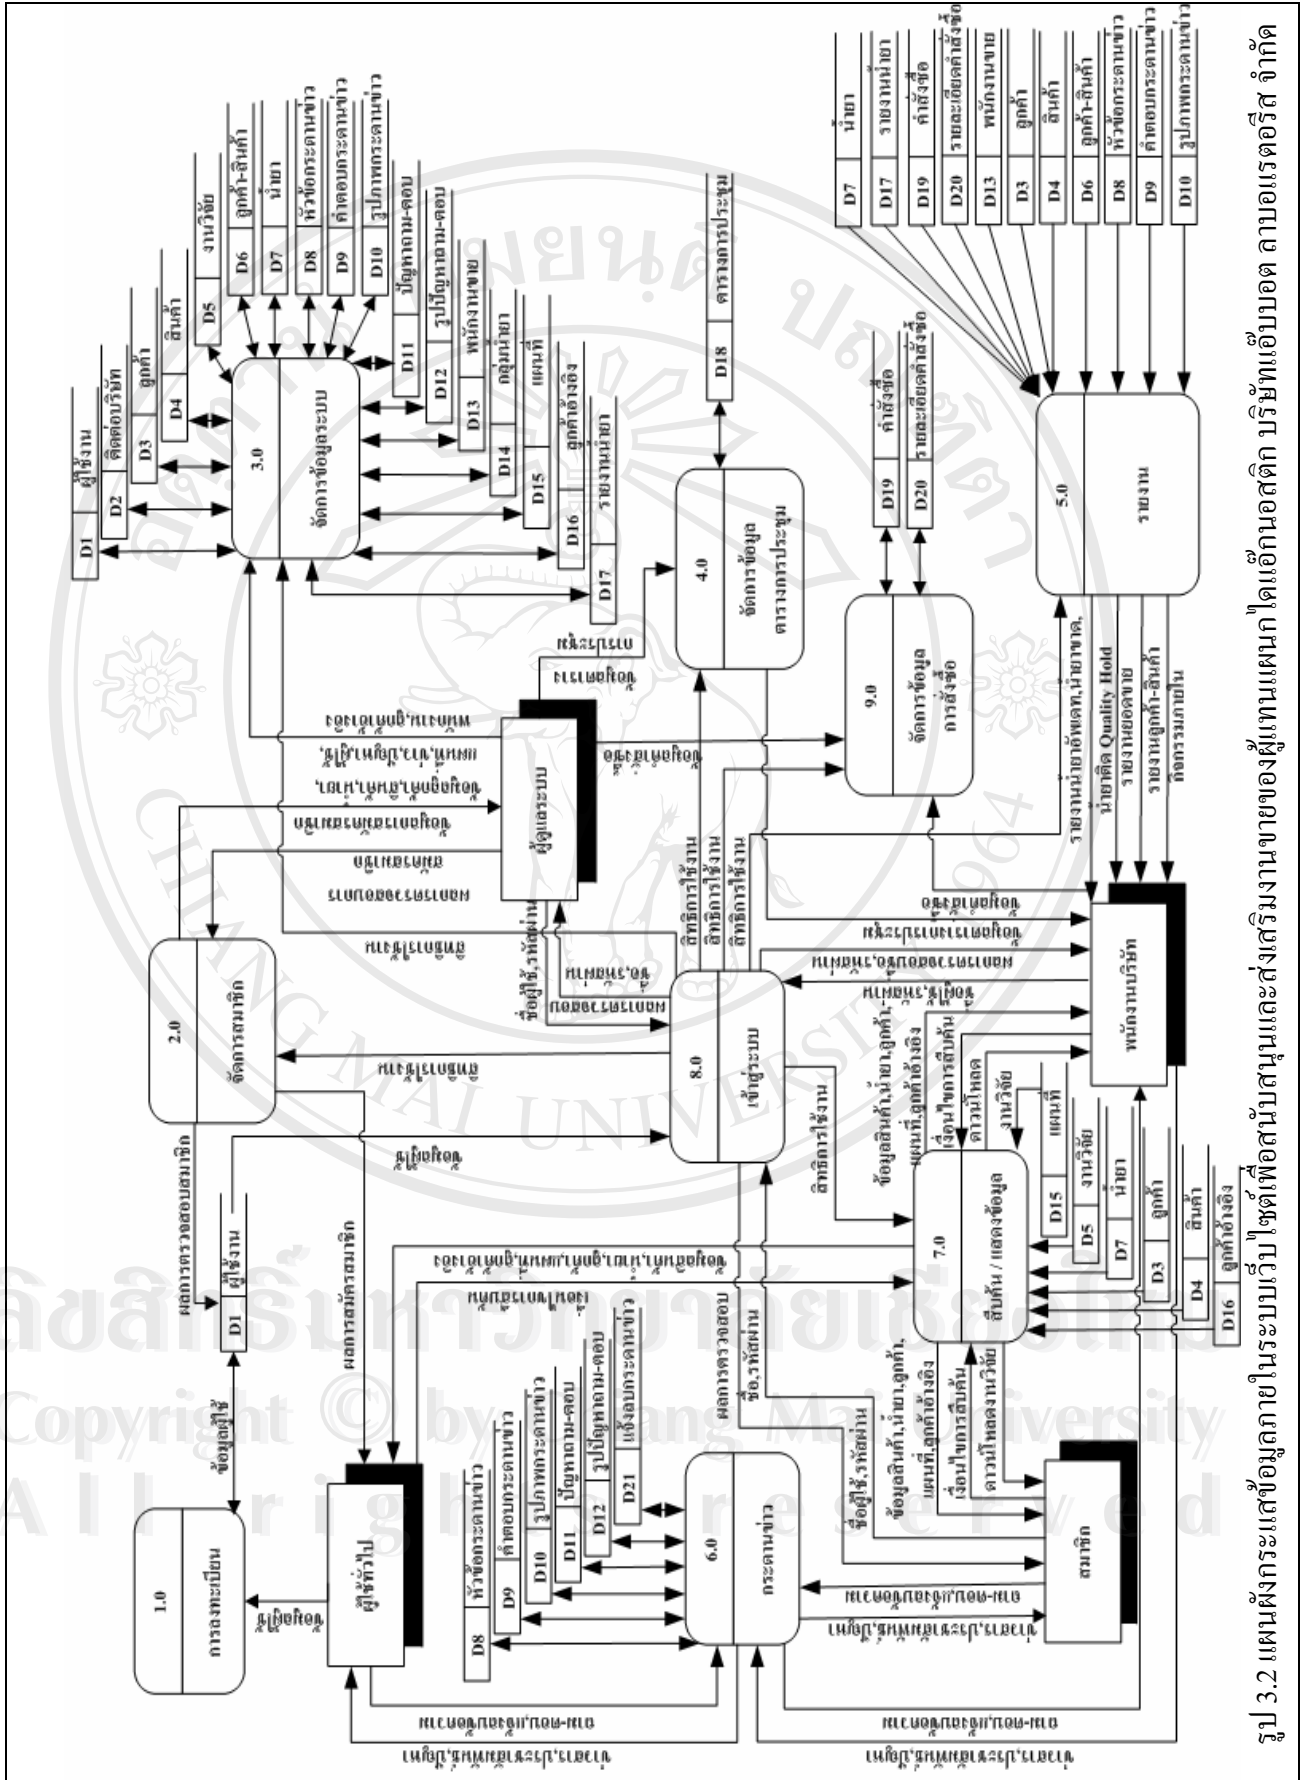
รูป 3.2 แผนผังกระแสข้อมูลภายในระบบเว็บไซต์เพื่อสนับสนุนและส่งเสริมงานขายของผู้แทนแผนกไดเอ็กนอสติก บริษัทแอ๊บบอต ลาบอเรตอรีส จำกัด

1.0
การลงทะเบียน

2.0
จัดการสมาชิก

3.0
จัดการข้อมูลระบบ

4.0
จัดการข้อมูลตารางการประชุม

5.0
รายงาน

6.0
กระดานข่าว

7.0
สืบค้น / แสดงข้อมูล

8.0
เข้าสู่ระบบ

9.0
จัดการข้อมูลการสั่งซื้อ

ผู้ใช้ทั่วไป

ผู้ดูแลระบบ

พนักงานบริษัท

สมาชิก

D1 ผู้ใช้งาน
D2 ติดต่อบริษัท
D3 ลูกค้า
D4 สินค้า
D5 งานวิจัย
D6 ลูกค้า-สินค้า
D7 น้ำยา
D8 หัวข้อกระดานข่าว
D9 คำตอบกระดานข่าว
D10 รูปภาพกระดานข่าว
D10 รูปภาพถาม-ตอบ
D11 ปัญหาถาม-ตอบ
D12 รูปปัญหาถาม-ตอบ
D13 พนักงานขาย
D14 กลุ่มน้ำยา
D15 แผนที่
D16 ลูกค้าอ้างอิง
D17 รายงานน้ำยา
D18 ตารางการประชุม
D19 คำสั่งซื้อ
D20 รายละเอียดคำสั่งซื้อ
D21 แจ้งลบกระดานข่าว

ข้อมูลผู้ใช้
ผลการตรวจสอบสมาชิก
ผลการสมัครสมาชิก
สิทธิการใช้งาน
ข้อมูลผู้ใช้
ข้อมูลข่าวสาร
ข้อมูลผู้ใช้,รหัสผ่าน
ผลการตรวจสอบ
ผลการตรวจสอบ,สิทธิ์
ข้อมูลสมาชิก
ข้อมูลสั่งซื้อ
ข้อมูลสินค้า,น้ำยา,ลูกค้า,แผนที่,ลูกค้าอ้างอิง
ข้อมูลสินค้า,น้ำยา,ลูกค้า,แผนที่,ลูกค้าอ้างอิง
เงื่อนไขการสืบค้น
ดาวน์โหลด
งานวิจัย
ดาวน์โหลดงานวิจัย
ชื่อ,รหัสผ่าน
ชื่อผู้ใช้,รหัสผ่าน
ถาม-ตอบ,แจ้งลบกระดานข่าว
ข่าวสาร,ประชาสัมพันธ์,ปัญหา
ข้อมูลการประชุม
รายงานน้ำยาอัพเดท,น้ำยาขาด,น้ำยาติด Quality Hold
รายงานยอดขาย
รายงานลูกค้า-สินค้า
กิจกรรมภายใน
ข้อมูลสินค้า,น้ำยา,แผนที่,ลูกค้าอ้างอิง